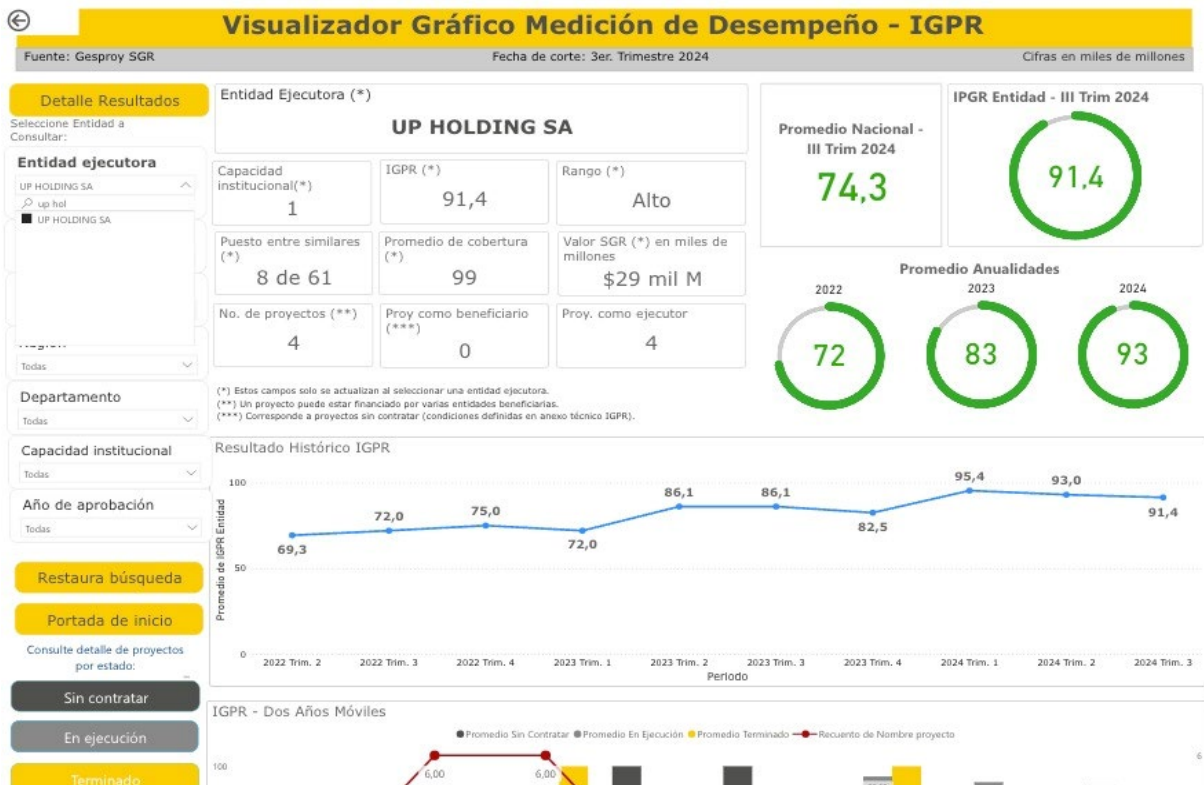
Visualizador Gráfico Medición de Desempeño - IGPR

Fuente: Gesproy SGR
Fecha de corte: 3er. Trimestre 2024
Cifras en miles de millones

Detalle Resultados
Seleccione Entidad a Consultar:

Entidad ejecutora
UP HOLDING SA
up hol
UP HOLDING SA

Región
Todas

Departamento
Todas

Capacidad institucional
Todas

Año de aprobación
Todas

Restaura búsqueda
Portada de inicio
Consulte detalle de proyectos por estado:
Sin contratar
En ejecución
Terminado

Entidad Ejecutora (*)
UP HOLDING SA

| Capacidad institucional(*) | IGPR (*) | Rango (*) |
|---|---|---|
| 1 | 91,4 | Alto |
| Puesto entre similares (*) | Promedio de cobertura (*) | Valor SGR (*) en miles de millones |
| 8 de 61 | 99 | $29 mil M |
| No. de proyectos (**) | Proy como beneficiario (***) | Proy. como ejecutor |
| 4 | 0 | 4 |

(*) Estos campos solo se actualizan al seleccionar una entidad ejecutora.
(**) Un proyecto puede estar financiado por varias entidades beneficiarias.
(***) Corresponde a proyectos sin contratar (condiciones definidas en anexo técnico IGPR).

Promedio Nacional - III Trim 2024
74,3

IPGR Entidad - III Trim 2024
91,4

Promedio Anualidades
2022
72
2023
83
2024
93

Resultado Histórico IGPR
Promedio de IGPR Entidad
100
50
0
69,3
72,0
75,0
72,0
86,1
86,1
82,5
95,4
93,0
91,4
2022 Trim. 2
2022 Trim. 3
2022 Trim. 4
2023 Trim. 1
2023 Trim. 2
2023 Trim. 3
2023 Trim. 4
2024 Trim. 1
2024 Trim. 2
2024 Trim. 3
Periodo

IGPR - Dos Años Móviles
Promedio Sin Contratar
Promedio En Ejecución
Promedio Terminado
Recuento de Nombre proyecto
100
6,00
6,00
6